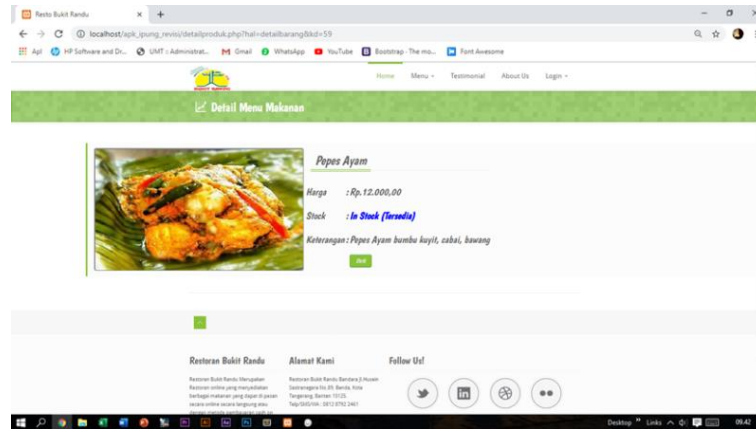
Resto Bukit Randu × +

localhost/apk_ipung_revisi/detailproduk.php?hal=detailbarang&kd=59

Apl HP Software and Dr... UMT :: Administrat... Gmail WhatsApp YouTube Bootstrap · The mo... Font Awesome

Home Menu Testimonial About Us Login

Detail Menu Makanan

Popes Ayam

Harga : Rp.12.000,00

Stock : In Stock (Tersedia)

Keterangan : Pepes Ayam bumbu kuyit, cabai, bawang

Beli

Restoran Bukit Randu

Restoran Bukit Randu Merupakan Restoran online yang menyediakan berbagai makanan yang dapat di pesan secara online secara langsung atau dengan metode pembayaran cash on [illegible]

Alamat Kami

Restoran Bukit Randu Bandara Jl.Husein Sastranegara No.39, Benda, Kota Tangerang, Banten 15125. Telp/SMS/WA : 0812 0792 2461

Follow Us!

Desktop Links 09.42